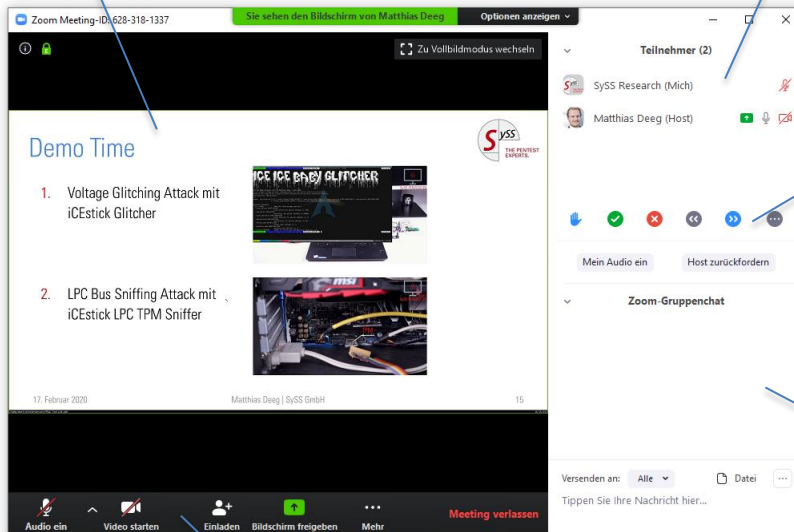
Zoom Meeting-ID: 628-318-1337

Sie sehen den Bildschirm von Matthias Deeg

Optionen anzeigen

Zu Vollbildmodus wechseln

Demo Time

SySS THE PENTEST EXPERTS.

1. Voltage Glitching Attack mit iCEstick Glitcher

ICE ICE BABY GLITCHER

2. LPC Bus Sniffing Attack mit iCEstick LPC TPM Sniffer

17. Februar 2020

Matthias Deeg | SySS GmbH

15

Teilnehmer (2)

SySS Research (Mich)

Matthias Deeg (Host)

Mein Audio ein

Host zurückfordern

Zoom-Gruppenchat

Versenden an: Alle

Datei

Tippen Sie Ihre Nachricht hier...

Audio ein

Video starten

Einladen

Bildschirm freigeben

Mehr

Meeting verlassen